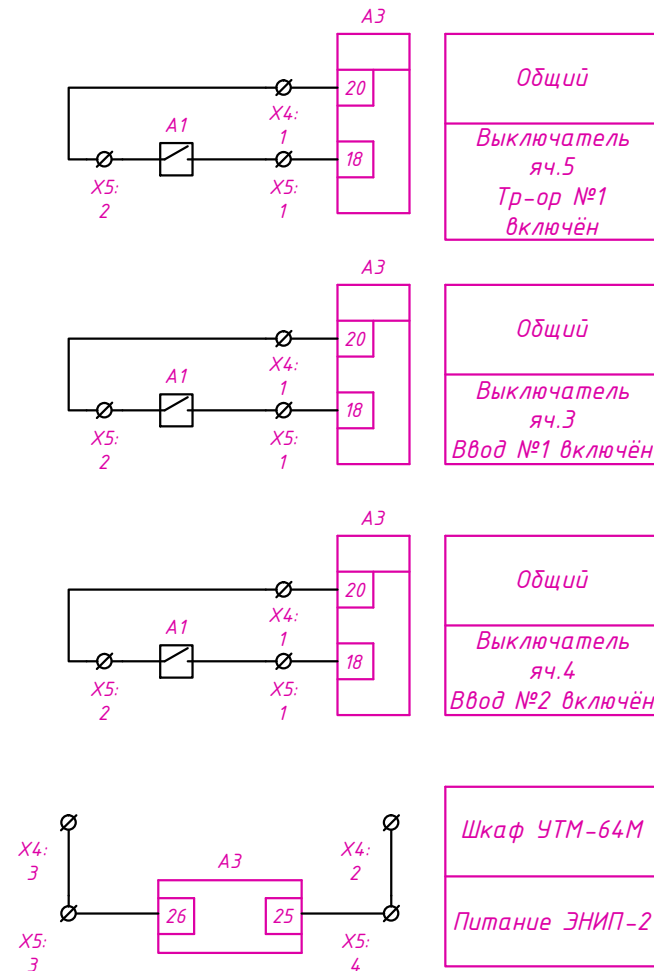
A3

A1

X4:
1

20

18

X5:
2

X5:
1

Общий

Выключатель
яч.5
Тр-ор №1
включён

A3

A1

X4:
1

20

18

X5:
2

X5:
1

Общий

Выключатель
яч.3
Ввод №1 включён

A3

A1

X4:
1

20

18

X5:
2

X5:
1

Общий

Выключатель
яч.4
Ввод №2 включён

X4:
3

A3

X4:
2

26

25

X5:
3

X5:
4

Шкаф УТМ-64М

Питание ЭНИП-2